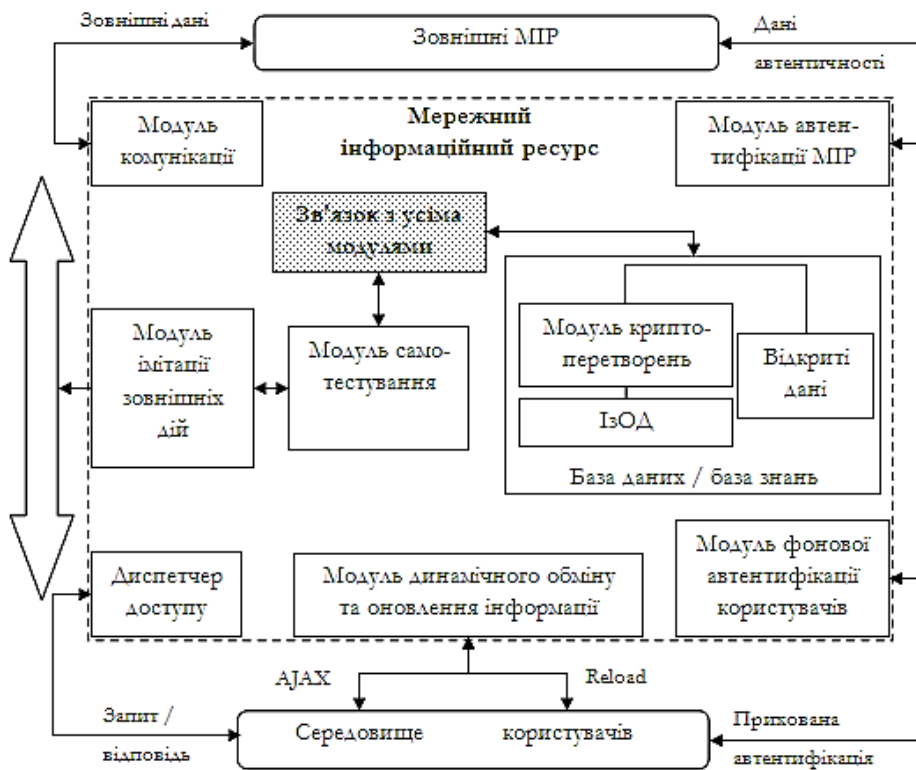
Зовнішні дані

Зовнішні МІР

Дані автентичності

Мережний інформаційний ресурс

Модуль комунікації

Модуль автентифікації МІР

Зв'язок з усіма модулями

Модуль імітації зовнішніх дій

Модуль самотестування

Модуль криптоперетворень

Відкриті дані

ІзОД

База даних / база знань

Модуль фонової автентифікації користувачів

Диспетчер доступу

Модуль динамічного обміну та оновлення інформації

AJAX

Reload

Запит / відповідь

Середовище користувачів

Прихована автентифікація